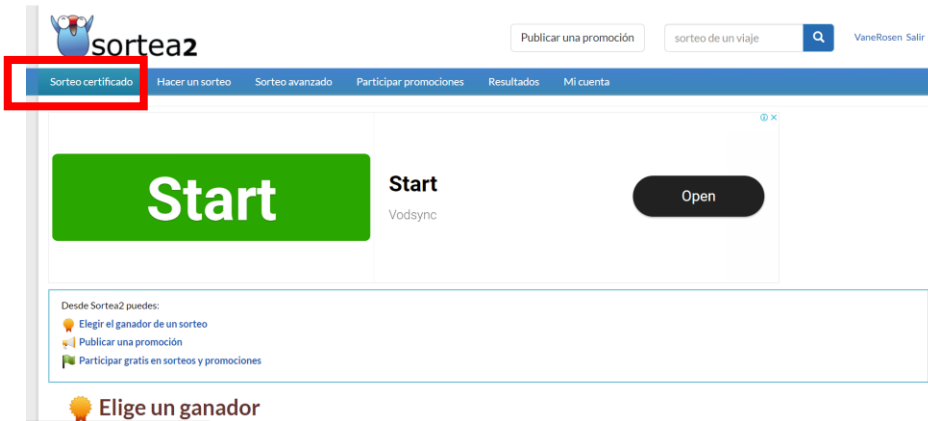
sortea2

Publicar una promoción

sorteo de un viaje

VaneRosen Salir

Sorteo certificado Hacer un sorteo Sorteo avanzado Participar promociones Resultados Mi cuenta

Start

Start
Vodsync

Open

Desde Sortea2 puedes:
Elegir el ganador de un sorteo
Publicar una promoción
Participar gratis en sorteos y promociones

Elige un ganador